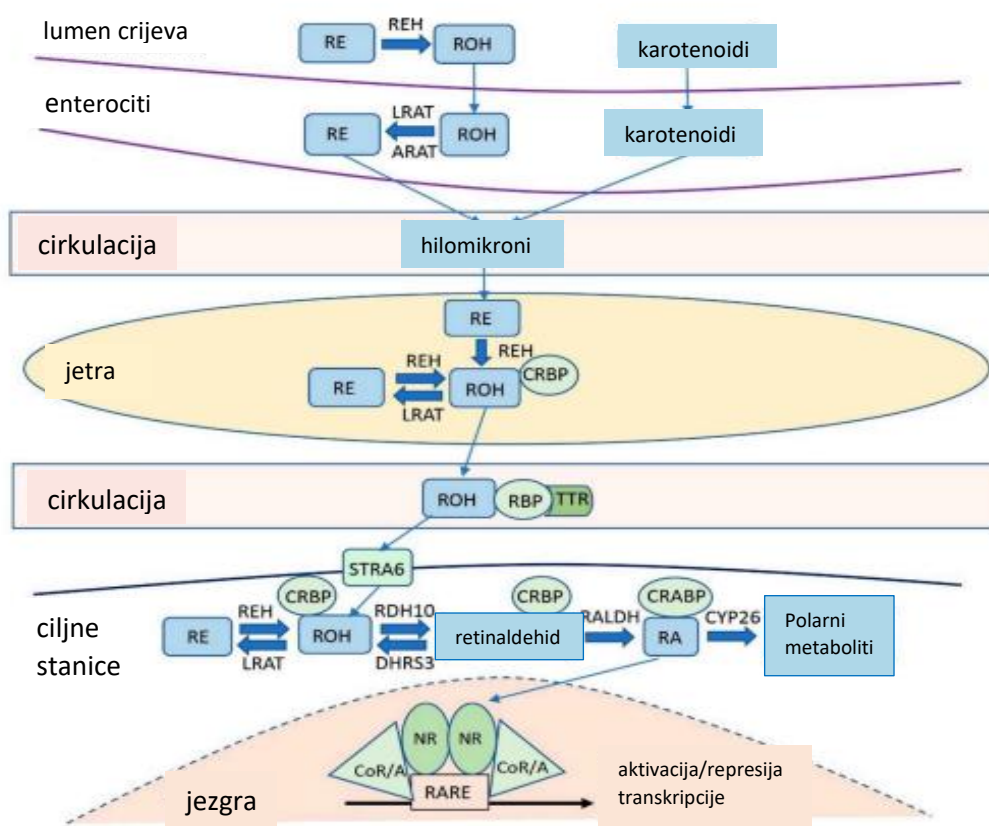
lumen crijeva

RE REH ROH

karotenoidi

enterociti

RE LRAT ARAT ROH

karotenoidi

cirkulacija

hilomikroni

RE

REH

jetra

RE REH LRAT ROH CRBP

cirkulacija

ROH RBP TTR

STRA6

CRBP

ciljne stanice

RE REH LRAT ROH RDH10 DHRS3 retinaldehid CRBP RALDH CRABP RA CYP26 Polarni metaboliti

NR NR

CoR/A CoR/A

RARE

aktivacija/represija transkripcije

jezgra